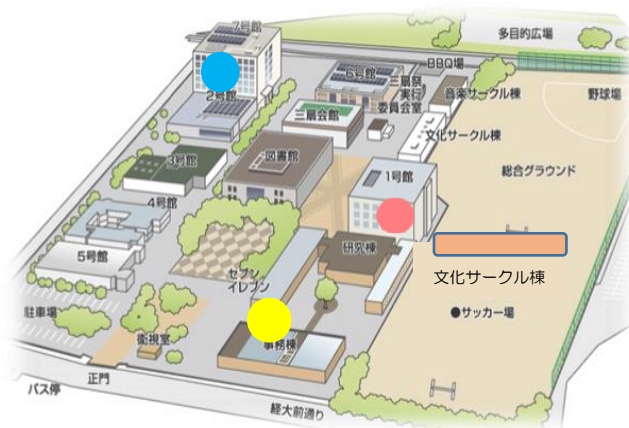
7号館
多目的広場
2号館
6号館
BBQ場
三扇祭実行委員会室
音楽サークル棟
野球場
三扇会館
文化サークル棟
3号館
図書館
総合グラウンド
1号館
4号館
研究棟
文化サークル棟
5号館
セブンイレブン
駐車場
●サッカー場
衛視室
事務棟
バス停
正門
経大前通り